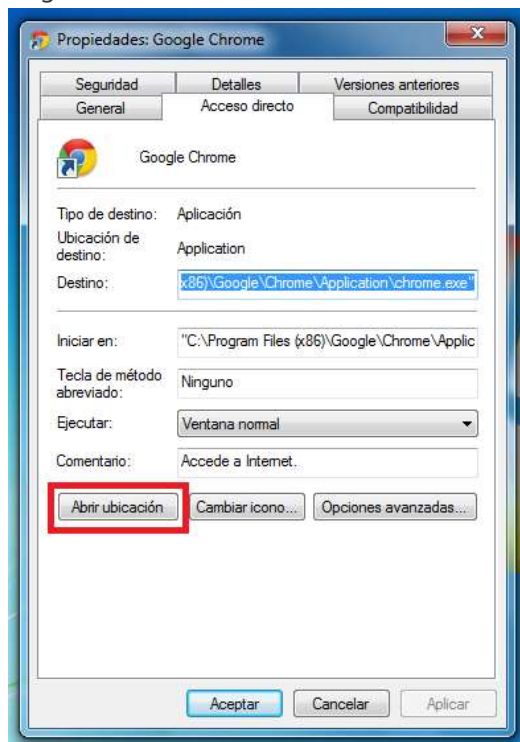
Propiedades: Google Chrome

Seguridad | Detalles | Versiones anteriores
General | Acceso directo | Compatibilidad

Google Chrome

Tipo de destino: Aplicación

Ubicación de destino: Application

Destino: x86)\Google\Chrome\Application\chrome.exe"

Iniciar en: "C:\Program Files (x86)\Google\Chrome\Applic

Tecla de método abreviado: Ninguno

Ejecutar: Ventana normal

Comentario: Accede a Internet.

Abrir ubicación | Cambiar icono... | Opciones avanzadas...

Aceptar | Cancelar | Aplicar